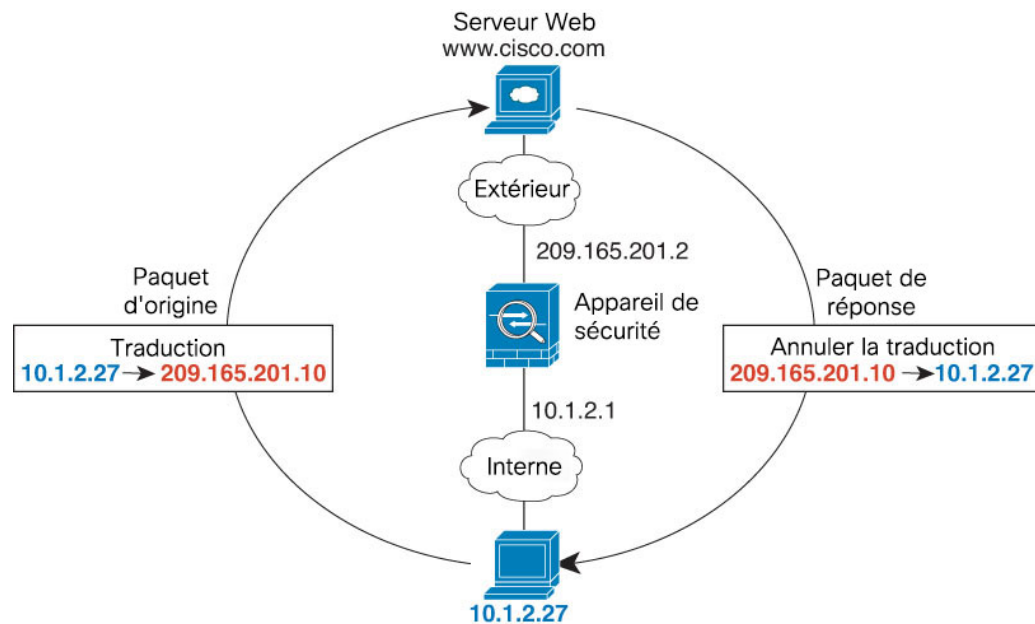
Serveur Web
www.cisco.com

Extérieur

209.165.201.2

Paquet
d'origine

Appareil de
sécurité

Paquet de
réponse

Traduction
10.1.2.27 → 209.165.201.10

Annuler la traduction
209.165.201.10 → 10.1.2.27

10.1.2.1

Interne

10.1.2.27